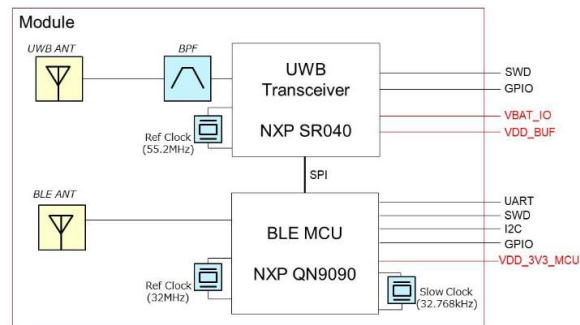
Module

UWB ANT

BPF

UWB Transceiver

NXP SR040

Ref Clock (55.2MHz)

SWD
GPIO
VBAT_IO
VDD_BUF

SPI

BLE ANT

BLE MCU

NXP QN9090

Ref Clock (32MHz)

Slow Clock (32.768kHz)

UART
SWD
I2C
GPIO
VDD_3V3_MCU